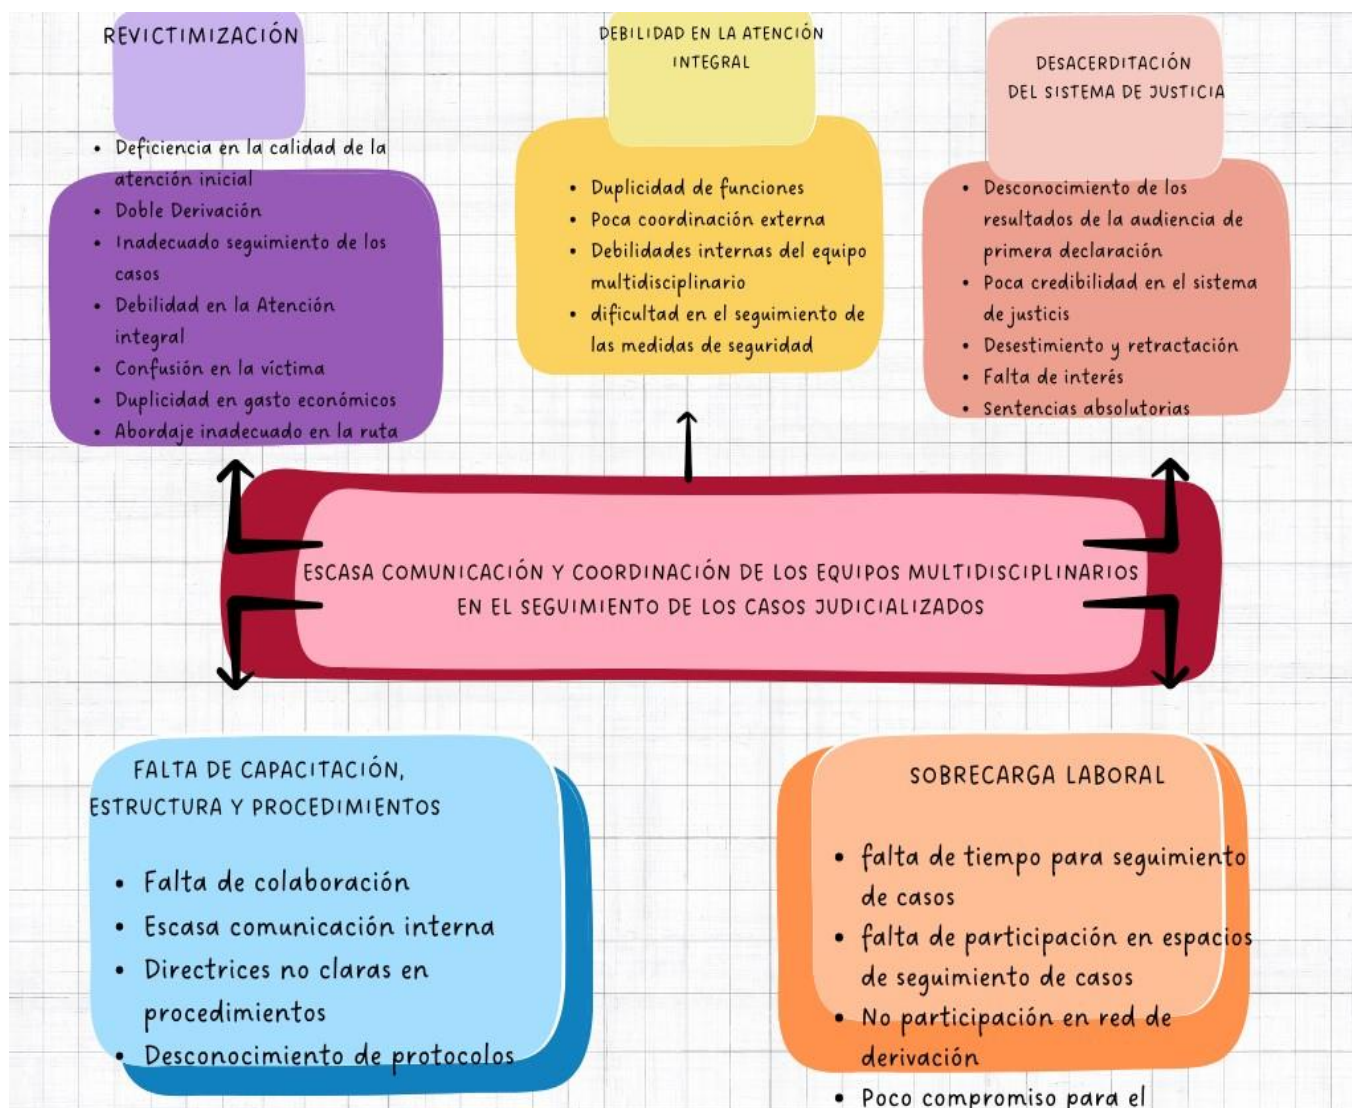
REVICTIMIZACIÓN

- Deficiencia en la calidad de la atención inicial
- Doble Derivación
- Inadecuado seguimiento de los casos
- Debilidad en la Atención integral
- Confusión en la víctima
- Duplicidad en gasto económicos
- Abordaje inadecuado en la ruta

DEBILIDAD EN LA ATENCIÓN INTEGRAL

- Duplicidad de funciones
- Poca coordinación externa
- Debilidades internas del equipo multidisciplinario
- dificultad en el seguimiento de las medidas de seguridad

DESACERDITACIÓN DEL SISTEMA DE JUSTICIA

- Desconocimiento de los resultados de la audiencia de primera declaración
- Poca credibilidad en el sistema de justicis
- Desestimiento y retractación
- Falta de interés
- Sentencias absolutorias

ESCASA COMUNICACIÓN Y COORDINACIÓN DE LOS EQUIPOS MULTIDISCIPLINARIOS EN EL SEGUIMIENTO DE LOS CASOS JUDICIALIZADOS

FALTA DE CAPACITACIÓN, ESTRUCTURA Y PROCEDIMIENTOS

- Falta de colaboración
- Escasa comunicación interna
- Directrices no claras en procedimientos
- Desconocimiento de protocolos

SOBRECARGA LABORAL

- falta de tiempo para seguimiento de casos
- falta de participación en espacios de seguimiento de casos
- No participación en red de derivación
- Poco compromiso para el